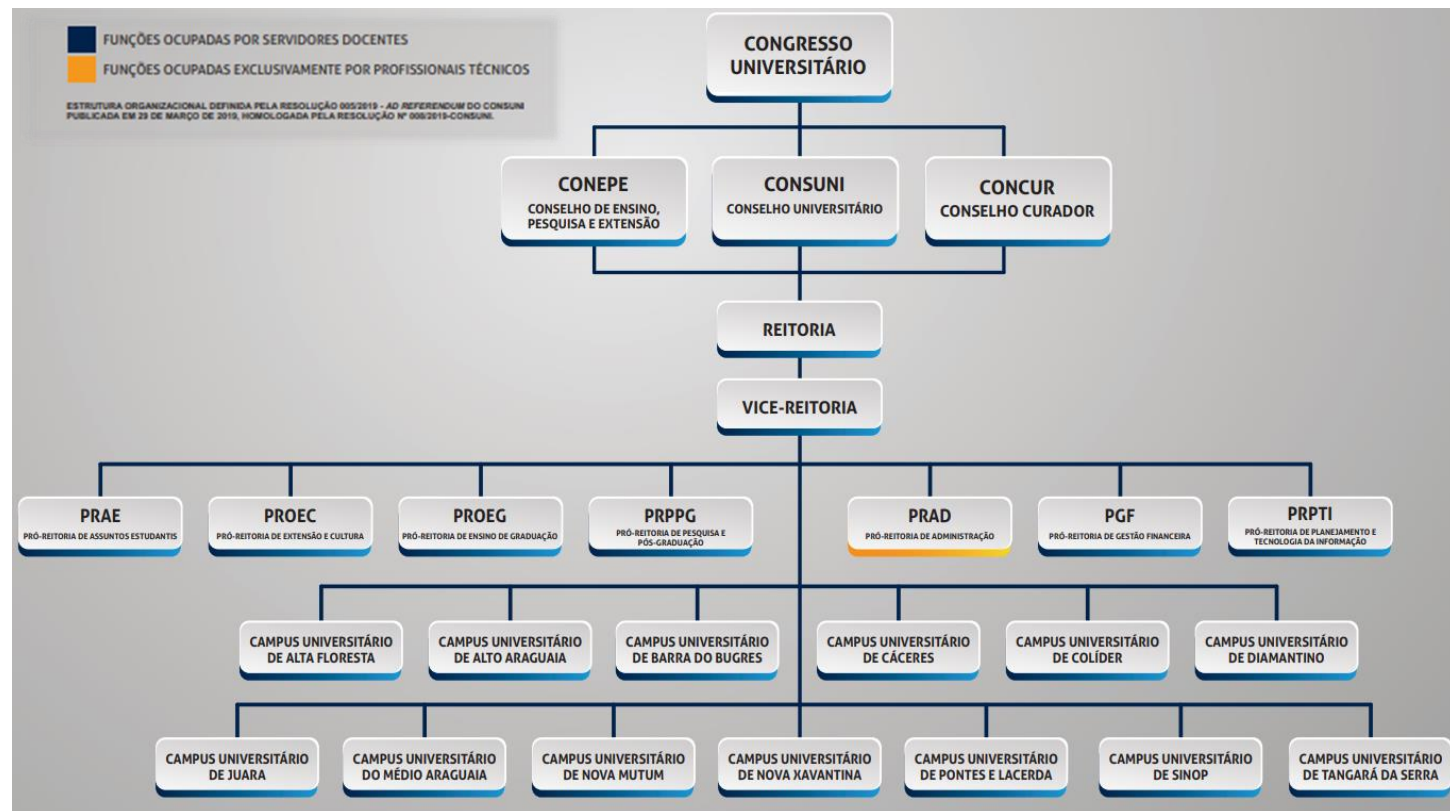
FUNÇÕES OCUPADAS POR SERVIDORES DOCENTES
FUNÇÕES OCUPADAS EXCLUSIVAMENTE POR PROFISSIONAIS TÉCNICOS

ESTRUTURA ORGANIZACIONAL DEFINIDA PELA RESOLUÇÃO 005/2019 - AD REFERENDUM DO CONSUNI PUBLICADA EM 29 DE MARÇO DE 2019, HOMOLOGADA PELA RESOLUÇÃO Nº 008/2019-CONSUNI.

CONGRESSO UNIVERSITÁRIO

CONEPE
CONSELHO DE ENSINO, PESQUISA E EXTENSÃO

CONSUNI
CONSELHO UNIVERSITÁRIO

CONCUR
CONSELHO CURADOR

REITORIA

VICE-REITORIA

PRAE
PRÓ-REITORIA DE ASSUNTOS ESTUDANTIS

PROEC
PRÓ-REITORIA DE EXTENSÃO E CULTURA

PROEG
PRÓ-REITORIA DE ENSINO DE GRADUAÇÃO

PRPPG
PRÓ-REITORIA DE PESQUISA E PÓS-GRADUAÇÃO

PRAD
PRÓ-REITORIA DE ADMINISTRAÇÃO

PGF
PRÓ-REITORIA DE GESTÃO FINANCEIRA

PRPTI
PRÓ-REITORIA DE PLANEJAMENTO E TECNOLOGIA DA INFORMAÇÃO

CAMPUS UNIVERSITÁRIO DE ALTA FLORESTA

CAMPUS UNIVERSITÁRIO DE ALTO ARAGUAIA

CAMPUS UNIVERSITÁRIO DE BARRA DO BUGRES

CAMPUS UNIVERSITÁRIO DE CÁCERES

CAMPUS UNIVERSITÁRIO DE COLÍDER

CAMPUS UNIVERSITÁRIO DE DIAMANTINO

CAMPUS UNIVERSITÁRIO DE JUARA

CAMPUS UNIVERSITÁRIO DO MÉDIO ARAGUAIA

CAMPUS UNIVERSITÁRIO DE NOVA MUTUM

CAMPUS UNIVERSITÁRIO DE NOVA XAVANTINA

CAMPUS UNIVERSITÁRIO DE PONTES E LACERDA

CAMPUS UNIVERSITÁRIO DE SINOP

CAMPUS UNIVERSITÁRIO DE TANGARÁ DA SERRA